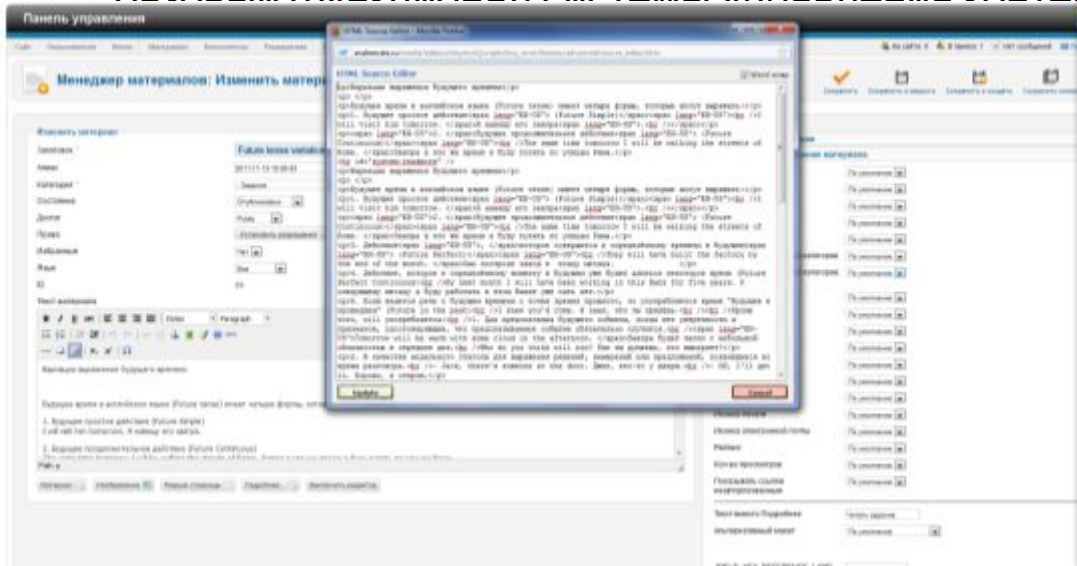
Панель управления

Менеджер материалов: Изменить матер

Изменить материал

Заголовок

Алиас

Категория

Состояние

Доступ

Права

Избранные

Язык

ID

Текст материала

Future tense variation

Выход

Сохранить

HTML Source Editor

Word wrap

Обновить

Отмена

Будущее время в английском языке (Future tense) имеет четыре формы, которые могут выражать

Будущее простое действие (Future Simple)

Будущее продолженное действие (Future Continuous)

Путь: p

Материал

Изображение

Разрыв страницы

Подробнее

Выключить редактор

По умолчанию

Иконка печати

Иконка электронной почты

Рейтинг

Кол-во просмотров

Показывать ссылки неавторизованным

Текст вашего Подробнее

Альтернативный макет